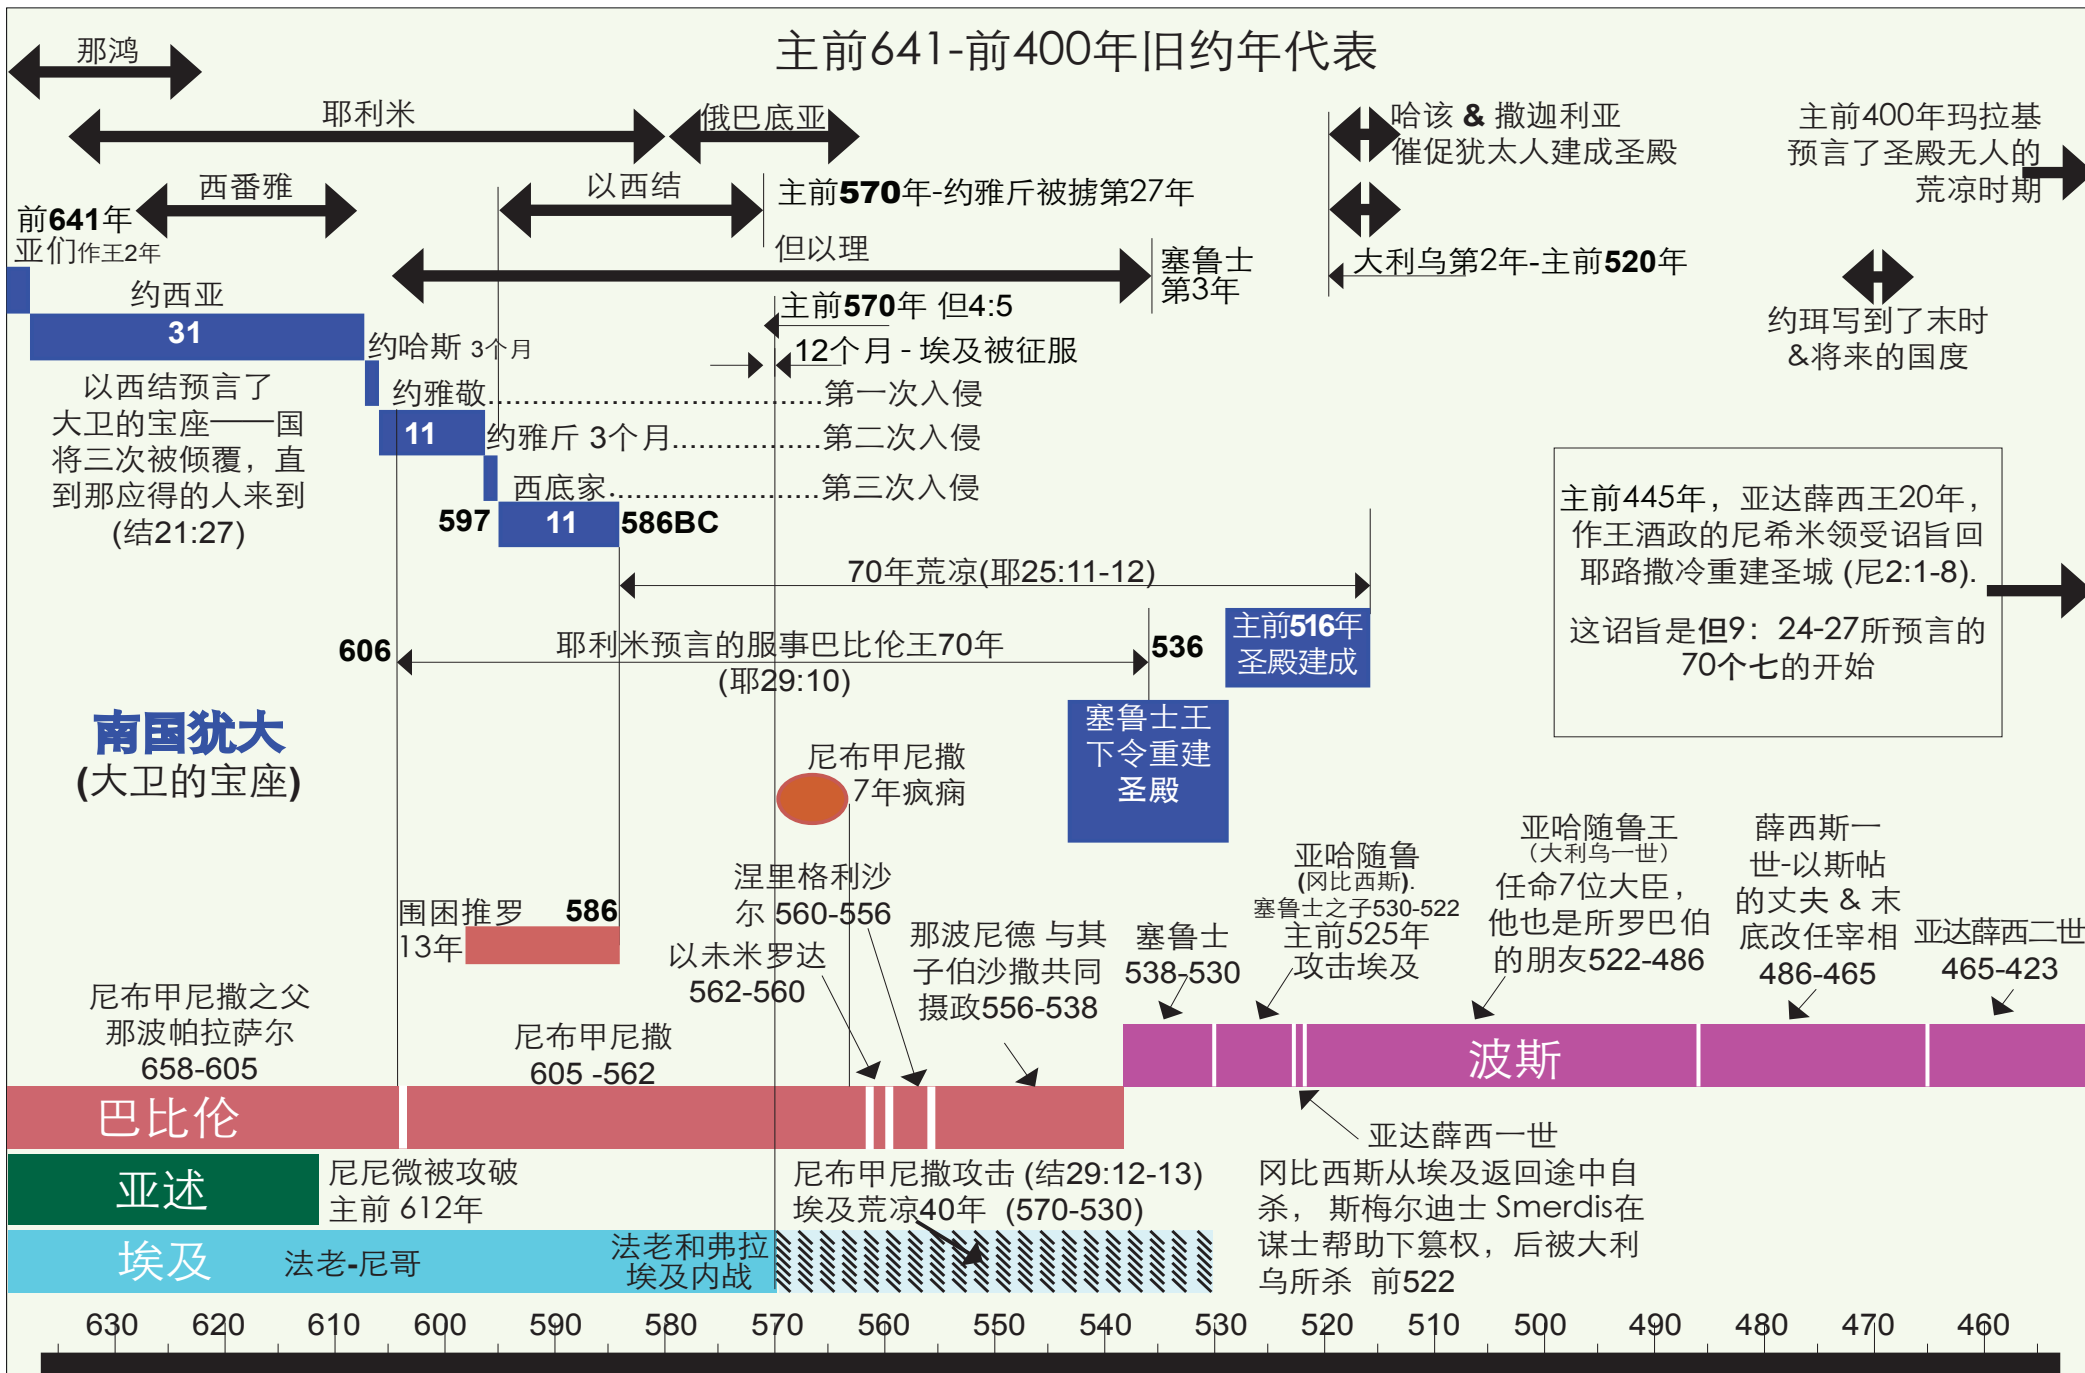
主前641-前400年旧约年代表

那鸿

耶利米

俄巴底亚

哈该 & 撒迦利亚
催促犹太人建成圣殿

主前400年玛拉基
预言了圣殿无人的
荒凉时期

西番雅

以西结

前641年
亚们作王2年

主前570年-约雅斤被掳第27年

但以理

塞鲁士
第3年

大利乌第2年-主前520年

约西亚
31

主前570年 但4:5

约珥写到了末时
&将来的国度

约哈斯 3个月

12个月 - 埃及被征服

约雅敬.........................................第一次入侵

以西结预言了
大卫的宝座——国
将三次被倾覆，直
到那应得的人来到
(结21:27)

11 约雅斤 3个月.....................第二次入侵

西底家...............................第三次入侵

597 11 586BC

主前445年，亚达薛西王20年，
作王酒政的尼希米领受诏旨回
耶路撒冷重建圣城 (尼2:1-8).

这诏旨是但9：24-27所预言的
70个七的开始

70年荒凉(耶25:11-12)

606 耶利米预言的服事巴比伦王70年
(耶29:10)

536

主前516年
圣殿建成

南国犹大
(大卫的宝座)

塞鲁士王
下令重建
圣殿

尼布甲尼撒
7年疯痫

亚哈随鲁王
(大利乌一世)
任命7位大臣，
他也是所罗巴伯
的朋友522-486

薛西斯一
世-以斯帖
的丈夫 & 末
底改任宰相
486-465

亚哈随鲁
(冈比西斯).
塞鲁士之子530-522
主前525年
攻击埃及

涅里格利沙
尔 560-556

围困推罗 586
13年

那波尼德 与其
子伯沙撒共同
摄政556-538

塞鲁士
538-530

亚达薛西二世
465-423

以未米罗达
562-560

尼布甲尼撒之父
那波帕拉萨尔
658-605

尼布甲尼撒
605 -562

波斯

巴比伦

亚达薛西一世

亚述

尼尼微被攻破
主前 612年

尼布甲尼撒攻击 (结29:12-13)
埃及荒凉40年 (570-530)

冈比西斯从埃及返回途中自
杀，斯梅尔迪士 Smerdis在
谋士帮助下篡权，后被大利
乌所杀 前522

埃及

法老-尼哥

法老和弗拉
埃及内战

630 620 610 600 590 580 570 560 550 540 530 520 510 500 490 480 470 460